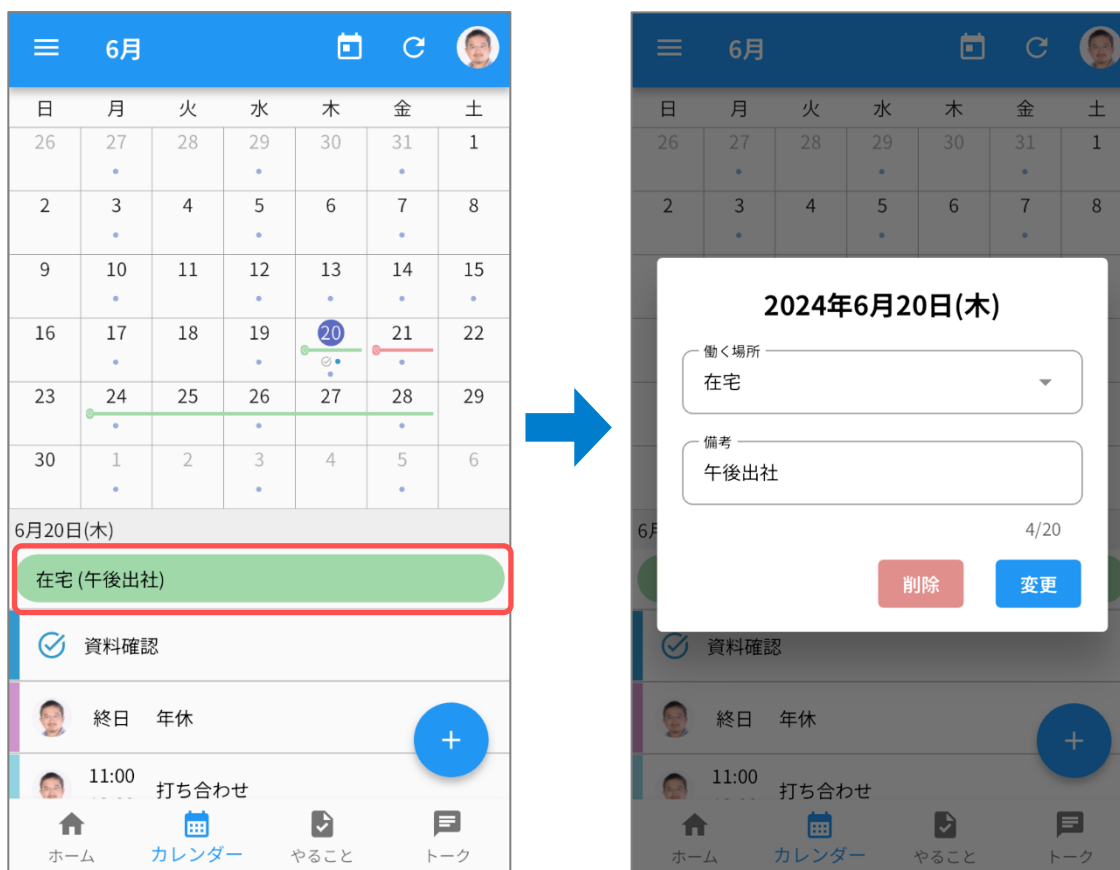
6月

| 日 | 月 | 火 | 水 | 木 | 金 | 土 |
|---|---|---|---|---|---|---|
| 26 | 27 | 28 | 29 | 30 | 31 | 1 |
| 2 | 3 | 4 | 5 | 6 | 7 | 8 |
| 9 | 10 | 11 | 12 | 13 | 14 | 15 |
| 16 | 17 | 18 | 19 | 20 | 21 | 22 |
| 23 | 24 | 25 | 26 | 27 | 28 | 29 |
| 30 | 1 | 2 | 3 | 4 | 5 | 6 |

6月20日(木)

在宅 (午後出社)

資料確認

終日 年休

11:00 打ち合わせ

ホーム カレンダー やること トーク

6月

| 日 | 月 | 火 | 水 | 木 | 金 | 土 |
|---|---|---|---|---|---|---|
| 26 | 27 | 28 | 29 | 30 | 31 | 1 |
| 2 | 3 | 4 | 5 | 6 | 7 | 8 |

2024年6月20日(木)

働く場所
在宅

備考
午後出社

4/20

削除 変更

6月

資料確認

終日 年休

11:00 打ち合わせ

ホーム カレンダー やること トーク